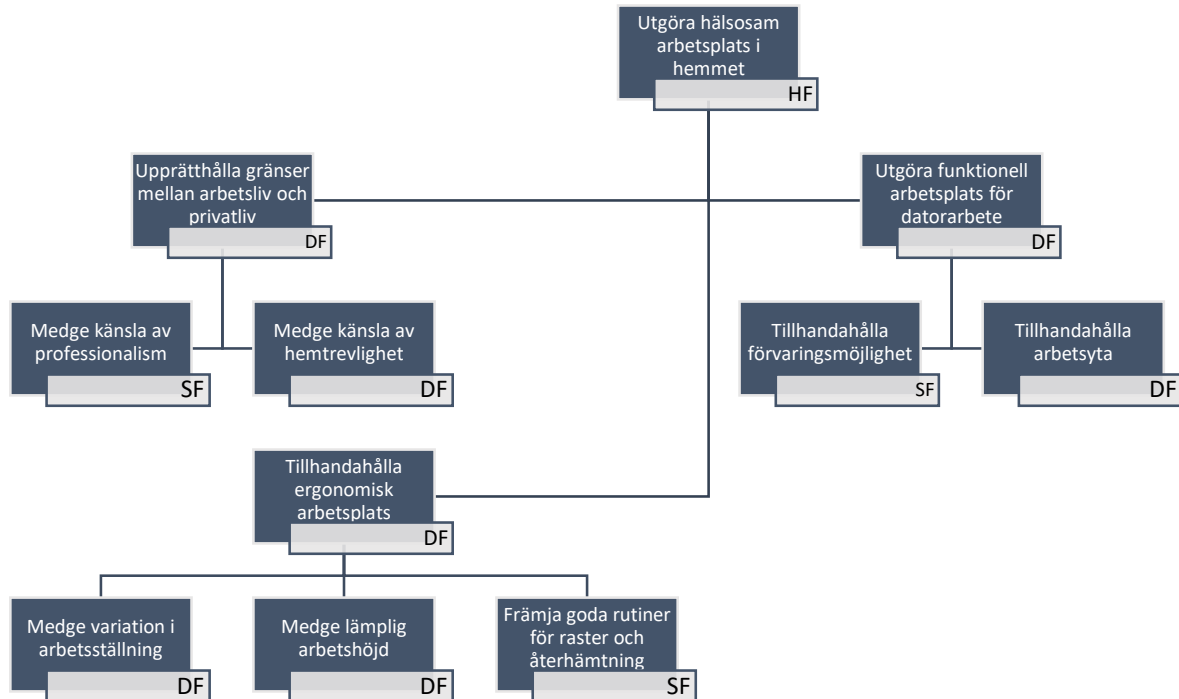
Utgöra hälsosam arbetsplats i hemmet
HF

Upprätthålla gränser mellan arbetsliv och privatliv
DF

Utgöra funktionell arbetsplats för datorarbete
DF

Medge känsla av professionalism
SF

Medge känsla av hemtrevlighet
DF

Tillhandahålla förvaringsmöjlighet
SF

Tillhandahålla arbetsyta
DF

Tillhandahålla ergonomisk arbetsplats
DF

Medge variation i arbetsställning
DF

Medge lämplig arbetshöjd
DF

Främja goda rutiner för raster och återhämtning
SF